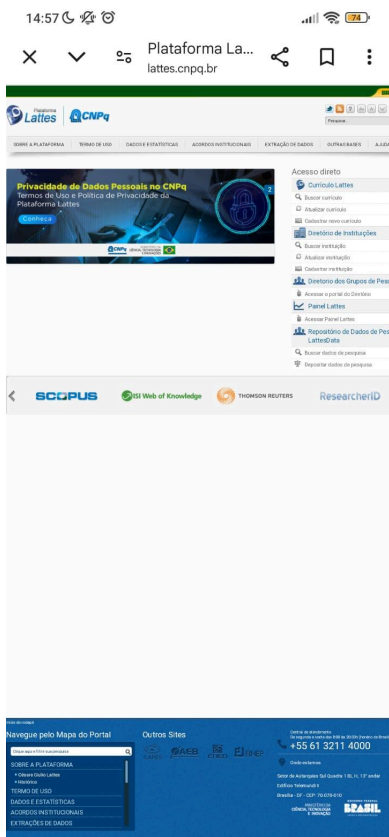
14:57

74

Plataforma La...
lattes.cnpq.br

Plataforma Lattes CNPq

Pesquisa

SOBRE A PLATAFORMA | TERMO DE USO | DADOS E ESTATÍSTICAS | ACORDOS INSTITUCIONAIS | EXTRAÇÃO DE DADOS | OUTRAS BASES | AJUDA

Privacidade de Dados Pessoais no CNPq
Termos de Uso e Política de Privacidade da Plataforma Lattes

Conheça

2

Acesso direto

Currículo Lattes
Buscar currículo
Atualizar currículo
Cadastrar novo currículo

Diretório de Instituições
Buscar instituição
Atualizar instituição
Cadastrar instituição

Diretório dos Grupos de Pesq
Acessar o portal do Diretório

Painel Lattes
Acessar Painel Lattes

Repositório de Dados de Pes LattesData
Buscar dados de pesquisa
Depositar dados de pesquisa

SCOPUS | ISI Web of Knowledge | THOMSON REUTERS | ResearcherID

Navegue pelo Mapa do Portal
SOBRE A PLATAFORMA
TERMO DE USO
DADOS E ESTATÍSTICAS
ACORDOS INSTITUCIONAIS
EXTRAÇÕES DE DADOS

Outros Sites

+55 61 3211 4000

Setor de Autarquias Sul Quadra 1 Bl. H, 13º andar
Edifício Telemundi II
Brasília - DF - CEP: 70.070-010

BRASIL